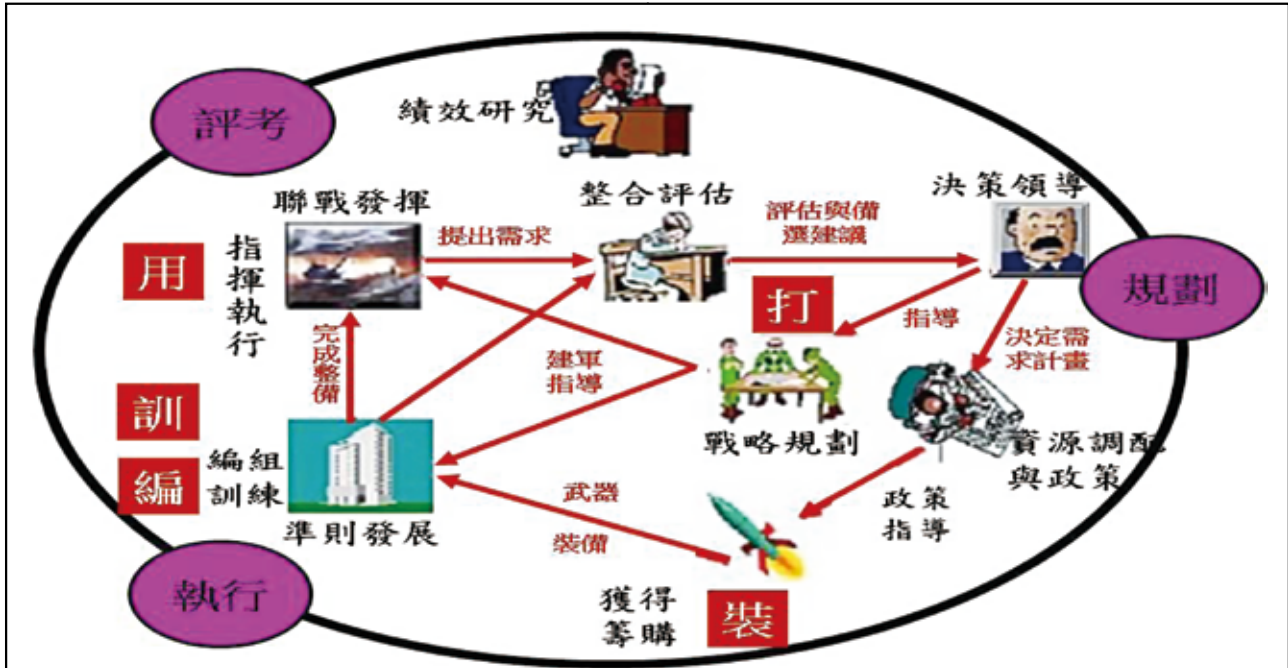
評考

績效研究

聯戰發揮

整合評估

決策領導

提出需求

評估與備選建議

規劃

用

指揮執行

打

指導

決定需求計畫

完成整備

建軍指導

訓

編

編組訓練

戰略規劃

資源調配與政策

準則發展

武器

裝備

政策指導

執行

獲得籌購

裝